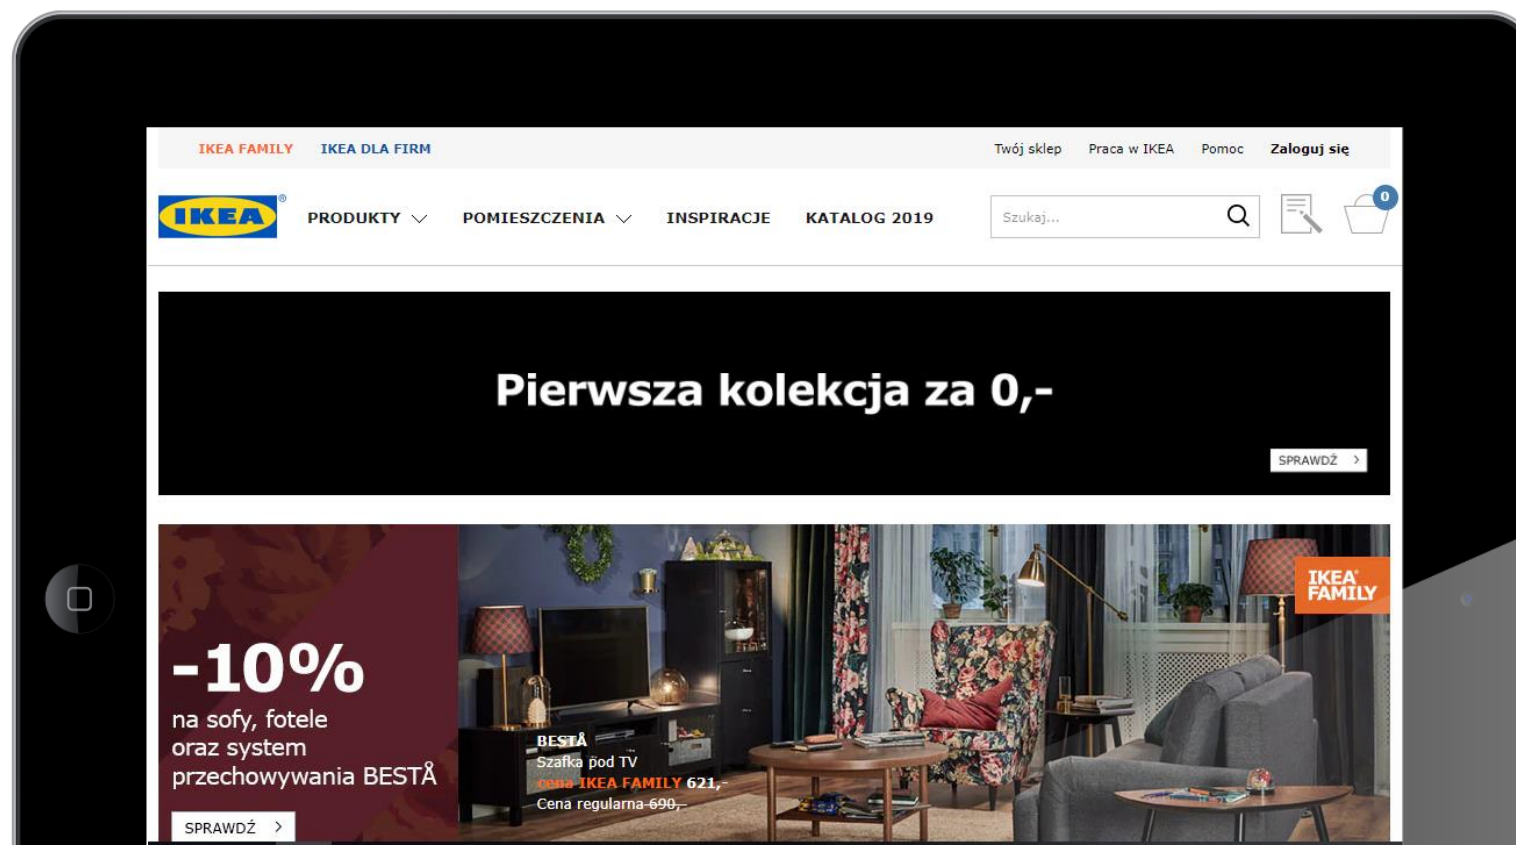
IKEA FAMILY IKEA DLA FIRM

Twój sklep Praca w IKEA Pomoc Zaloguj się

IKEA

PRODUKTY POMIESZCZENIA INSPIRACJE KATALOG 2019

Szukaj...

0

Pierwsza kolekcja za 0,-

SPRAWDŹ

-10%
na sofy, fotele oraz system przechowywania BESTÅ

SPRAWDŹ

BESTÅ
Szafka pod TV
cena IKEA FAMILY 621,-
Cena regularna 690,-

IKEA FAMILY